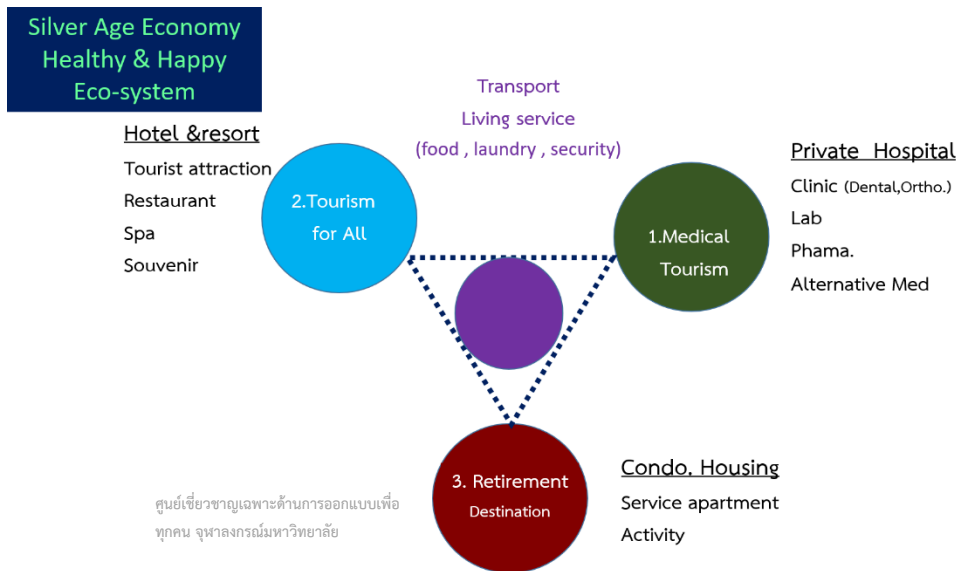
Silver Age Economy
Healthy & Happy
Eco-system

Hotel &resort
Tourist attraction
Restaurant
Spa
Souvenir

Transport
Living service
(food , laundry , security)

Private Hospital
Clinic (Dental,Ortho.)
Lab
Phama.
Alternative Med

2.Tourism for All

1.Medical Tourism

3. Retirement Destination

Condo. Housing
Service apartment
Activity

ศูนย์เชี่ยวชาญเฉพาะด้านการออกแบบเพื่อทุกคน จุฬาลงกรณ์มหาวิทยาลัย